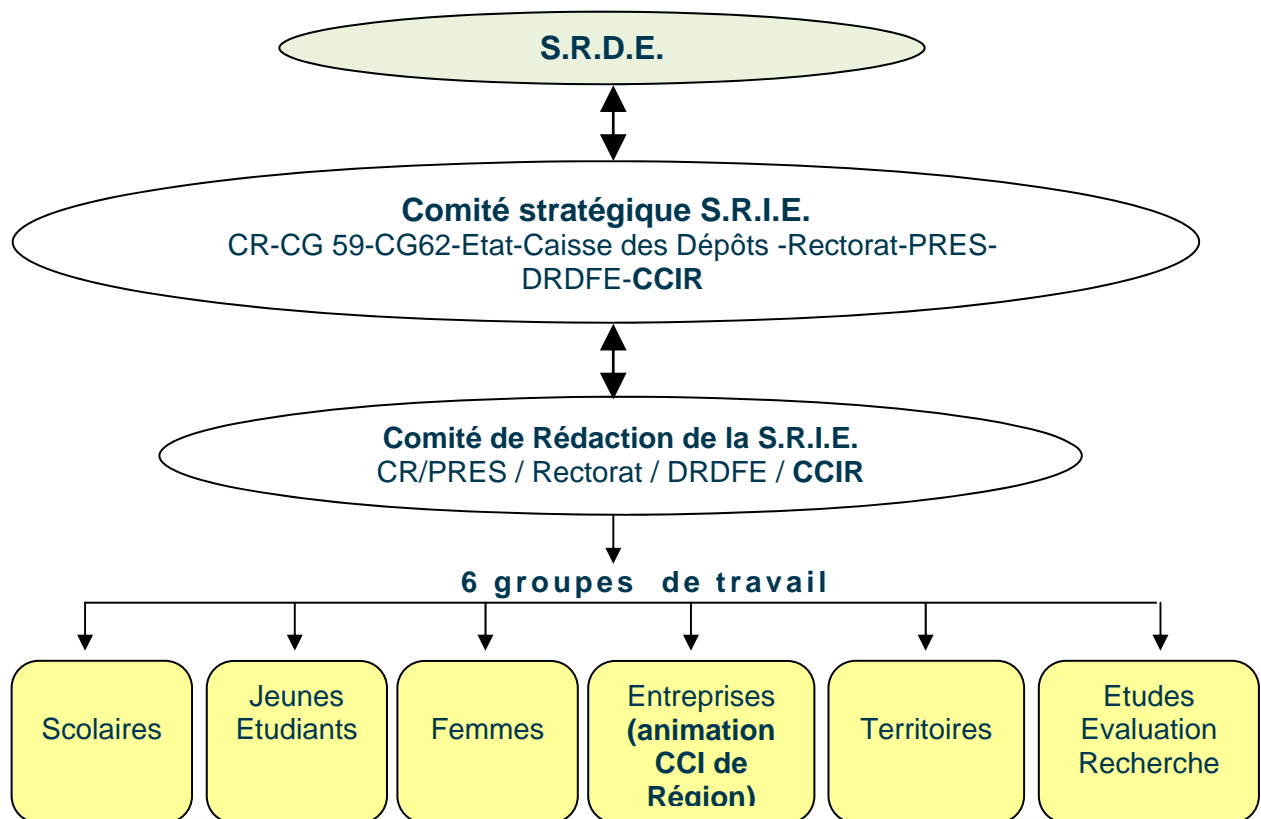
S.R.D.E.

Comité stratégique S.R.I.E.
CR-CG 59-CG62-Etat-Caisse des Dépôts -Rectorat-PRES-DRDFE-CCIR

Comité de Rédaction de la S.R.I.E.
CR/PRES / Rectorat / DRDFE / CCIR

6 groupes de travail

Scolaires

Jeunes Etudiants

Femmes

Entreprises (animation CCI de Région)

Territoires

Etudes Evaluation Recherche